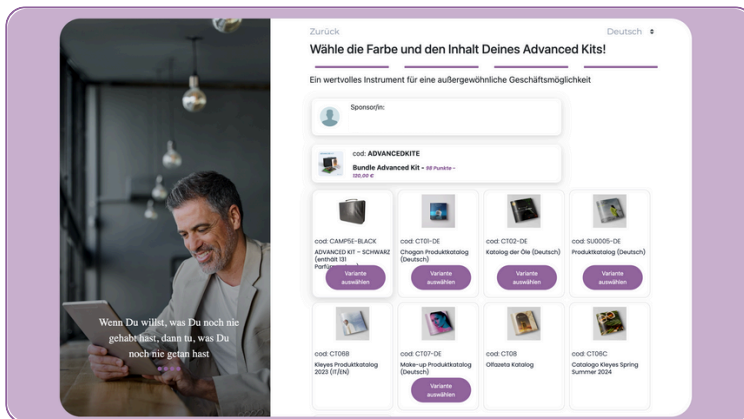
Wenn Du willst, was Du noch nie gehabt hast, dann tu, was Du noch nie getan hast

Zurück

Deutsch

Wähle die Farbe und den Inhalt Deines Advanced Kits!

Ein wertvolles Instrument für eine außergewöhnliche Geschäftsmöglichkeit

Sponsor/in:

cod: ADVANCEDKITE

Bundle Advanced Kit - 68 Punkte - 120,00 €

cod: CAMP5E-BLACK
ADVANCED KIT - SCHWARZ (enthält 131 Parfü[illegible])
Variante auswählen

cod: CT01-DE
Chogan Produktkatalog (Deutsch)
Variante auswählen

cod: CT02-DE
Katalog der Öle (Deutsch)
Variante auswählen

cod: SU0005-DE
Produktkatalog (Deutsch)
Variante auswählen

cod: CT06B
Kleyes Produktkatalog 2023 (IT/EN)

cod: CT07-DE
Make-up Produktkatalog (Deutsch)
Variante auswählen

cod: CT08
Offazeta Katalog

cod: CT06C
Catalogo Kleyes Spring Summer 2024